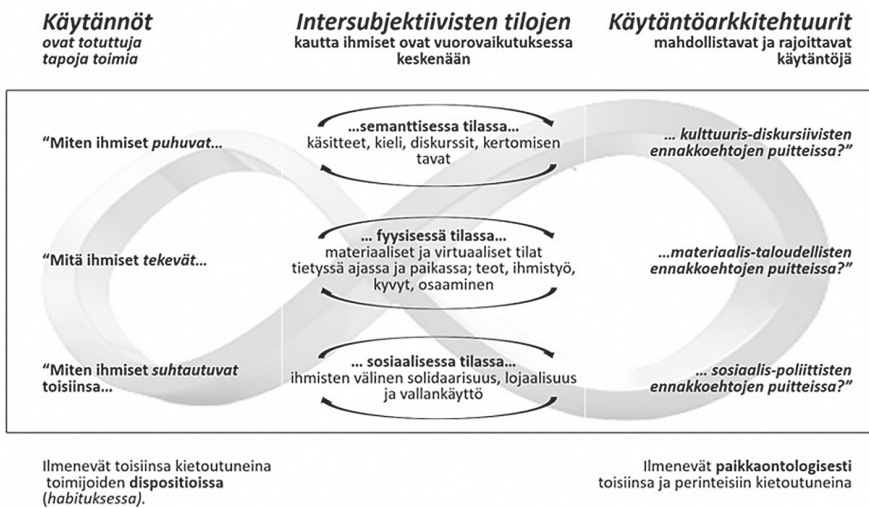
Käytännöt
ovat totuttuja tapoja toimia

Intersubjektiivisten tilojen
kautta ihmiset ovat vuorovaikutuksessa keskenään

Käytäntöarkkitehtuurit
mahdollistavat ja rajoittavat käytäntöjä

"Miten ihmiset puhuvat...

...semanttisessa tilassa...
käsitteet, kieli, diskurssit, kertomisen tavat

... kulttuuris-diskursiivisten ennakkoehtojen puitteissa?"

"Mitä ihmiset tekevät...

... fyysisessä tilassa...
materiaaliset ja virtuaaliset tilat tietyssä ajassa ja paikassa; teot, ihmistyö, kyvyt, osaaminen

...materiaalis-taloudellisten ennakkoehtojen puitteissa?"

"Miten ihmiset suhtautuvat toisiinsa...

... sosiaalisessa tilassa...
ihmisten välinen solidaarisuus, lojaalisuus ja vallankäyttö

... sosiaalis-poliittisten ennakkoehtojen puitteissa?"

Ilmenevät toisiinsa kietoutuneina toimijoiden dispositioissa (habituksessa).

Ilmenevät paikkaontologisesti toisiinsa ja perinteisiin kietoutuneina